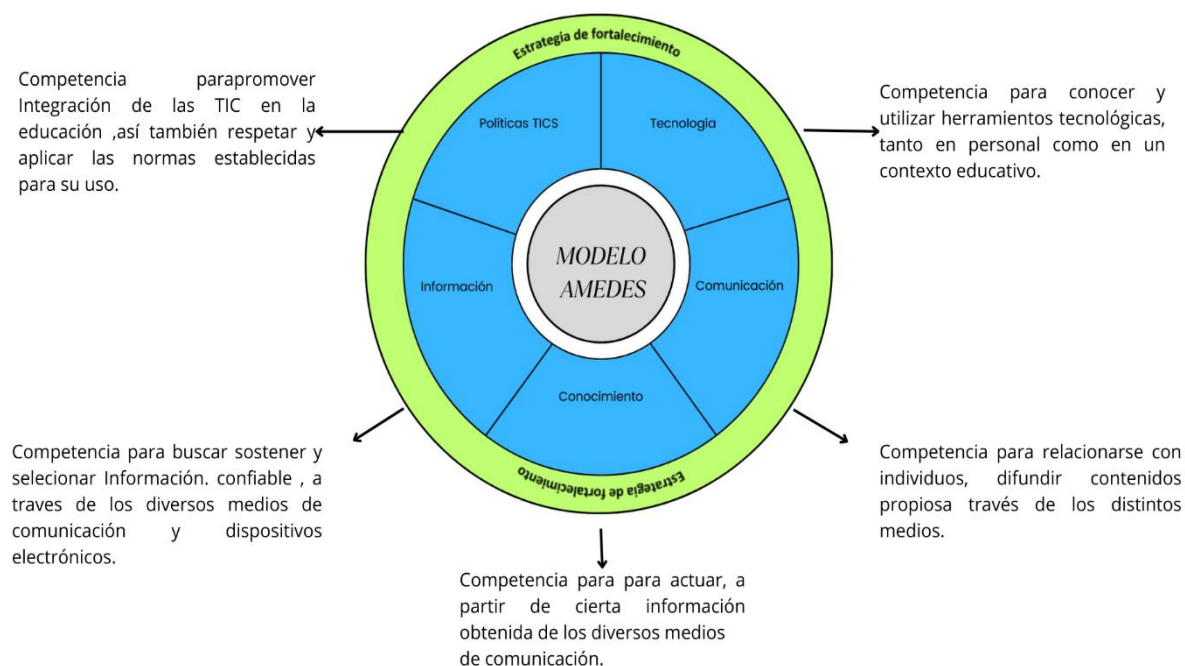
Estrategia de fortalecimiento

Competencia parapromover Integración de las TIC en la educación ,así también respetar y aplicar las normas establecidas para su uso.

Políticas TICS

Tecnología

Competencia para conocer y utilizar herramientos tecnológicas, tanto en personal como en un contexto educativo.

MODELO AMEDES

Información

Comunicación

Conocimiento

Estrategia de fortalecimiento

Competencia para buscar sostener y selecionar Información. confiable , a traves de los diversos medios de comunicación y dispositivos electrónicos.

Competencia para relacionarse con individuos, difundir contenidos propiosa través de los distintos medios.

Competencia para para actuar, a partir de cierta información obtenida de los diversos medios de comunicación.